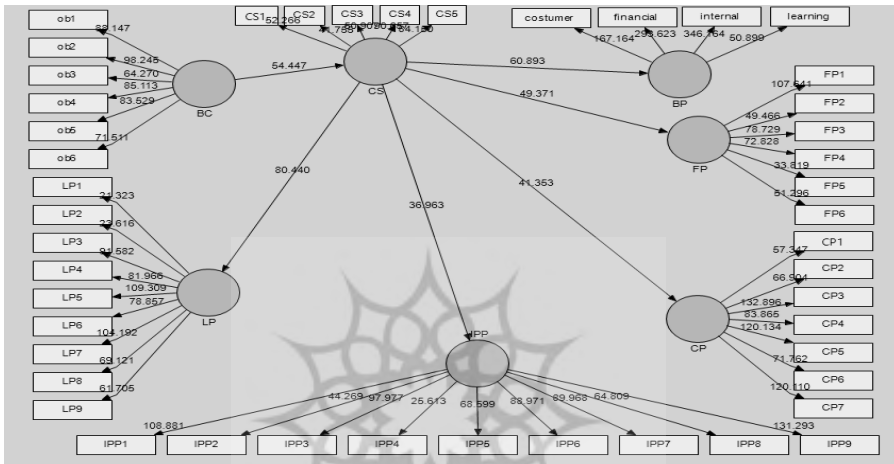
ob1
ob2
ob3
ob4
ob5
ob6
88.147
98.245
64.270
85.113
83.529
71.511
BC
54.447
CS1
CS2
CS3
CS4
CS5
52.266
41.788
60.909
90.458
64.180
CS
60.893
costumer
financial
internal
learning
167.164
298.623
346.164
50.899
BP
49.371
FP1
FP2
FP3
FP4
FP5
FP6
107.641
49.466
78.729
72.828
33.819
51.296
FP
80.440
36.963
41.353
LP1
LP2
LP3
LP4
LP5
LP6
LP7
LP8
LP9
21.323
23.616
91.582
81.966
109.309
78.857
104.192
69.121
61.705
LP
CP1
CP2
CP3
CP4
CP5
CP6
CP7
57.347
66.904
132.896
83.865
120.134
71.762
120.110
CP
IPP
108.881
44.269
97.977
25.613
68.599
88.971
69.968
64.809
131.293
IPP1
IPP2
IPP3
IPP4
IPP5
IPP6
IPP7
IPP8
IPP9